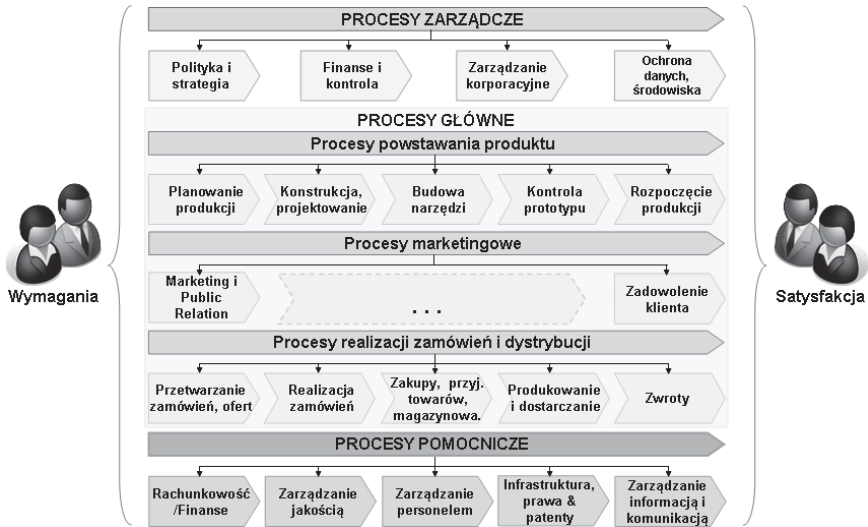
PROCESY ZARZĄDCZE

Polityka i strategia

Finanse i kontrola

Zarządzanie korporacyjne

Ochrona danych, środowiska

PROCESY GŁÓWNE

Procesy powstawania produktu

Planowanie produkcji

Konstrukcja, projektowanie

Budowa narzędzi

Kontrola prototypu

Rozpoczęcie produkcji

Procesy marketingowe

Marketing i Public Relation

. . .

Zadowolenie klienta

Procesy realizacji zamówień i dystrybucji

Przetwarzanie zamówień, ofert

Realizacja zamówień

Zakupy, przyj. towarów, magazynowa.

Produkowanie i dostarczanie

Zwroty

PROCESY POMOCNICZE

Rachunkowość /Finanse

Zarządzanie jakością

Zarządzanie personelem

Infrastruktura, prawa & patenty

Zarządzanie informacją i komunikacją

Wymagania

Satysfakcja